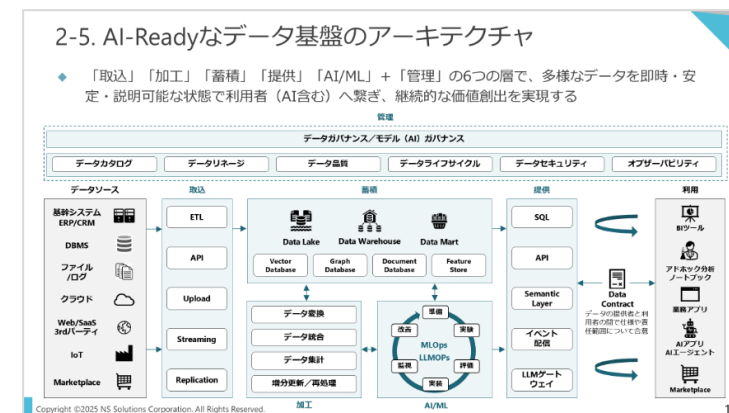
2-5. AI-Readyなデータ基盤のアーキテクチャ

「取込」「加工」「蓄積」「提供」「AI/ML」+「管理」の6つの層で、多様なデータを即時・安定・説明可能な状態で利用者（AI含む）へ繋ぎ、継続的な価値創出を実現する

管理

データガバナンス／モデル（AI）ガバナンス

データカタログ
データリネージ
データ品質
データライフサイクル
データセキュリティ
オブザーバビリティ

データソース
基幹システム ERP/CRM
DBMS
ファイル /ログ
クラウド
Web/SaaS 3rdパーティ
IoT
Marketplace

取込
ETL
API
Upload
Streaming
Replication

蓄積
Data Lake
Data Warehouse
Data Mart
Vector Database
Graph Database
Document Database
Feature Store

データ変換
データ統合
データ集計
増分更新／再処理

加工

準備
実験
評価
実装
監視
改善
MLOps
LLMOps

AI/ML

提供
SQL
API
Semantic Layer
イベント配信
LLMゲートウェイ

Data Contract
データの提供者と利用者の間で仕様や責任範囲について合意

利用
BIツール
アドホック分析 ノートブック
業務アプリ
AIアプリ AIエージェント
Marketplace

Copyright ©2025 NS Solutions Corporation. All Rights Reserved.

1